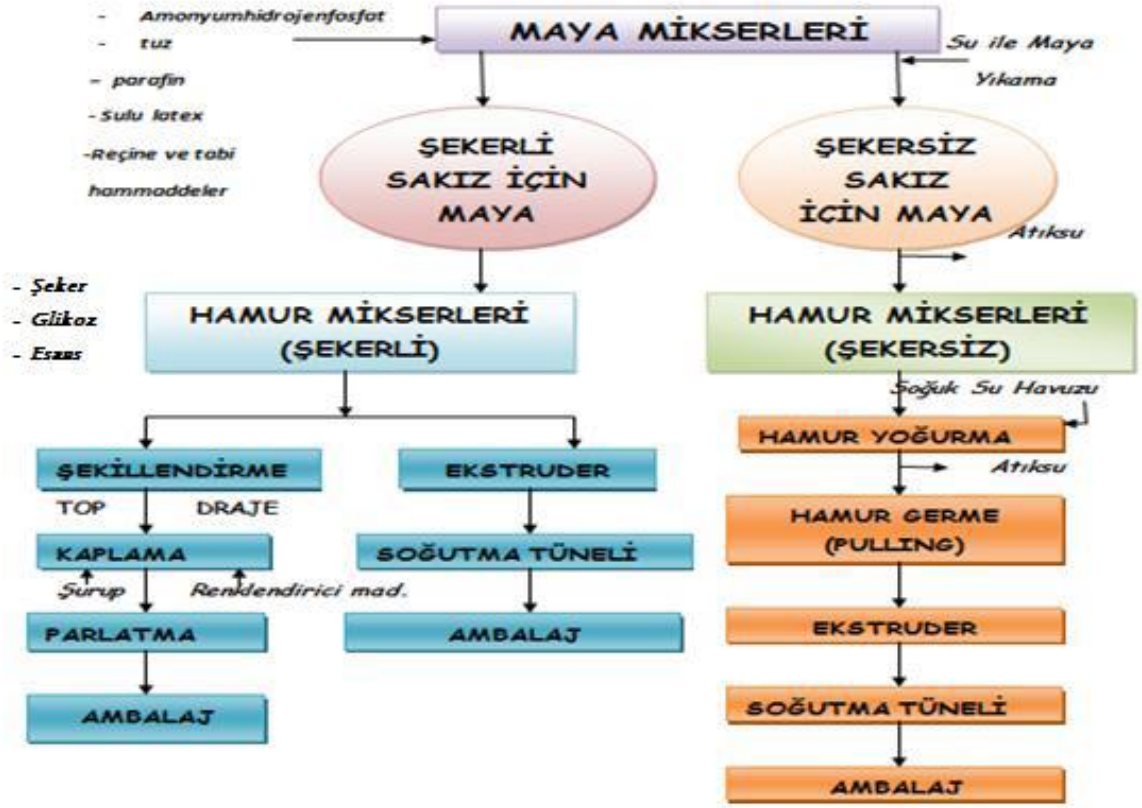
- Amonyumhidrojenfosfat
- tuz
- parafin
- Sulu latex
-Reçine ve tabi hammaddeler

MAYA MİKSERLERİ

Su ile Maya Yıkama

ŞEKERLİ SAKIZ İÇİN MAYA

ŞEKERSİZ SAKIZ İÇİN MAYA

Atıksu

- Şeker
- Glikoz
- Esans

HAMUR MİKSERLERİ (ŞEKERLİ)

HAMUR MİKSERLERİ (ŞEKERSİZ)

Soğuk Su Havuzu

HAMUR YOĞURMA

Atıksu

ŞEKİLLENDİRME

TOP DRAJE

EKSTRUDER

HAMUR GERME (PULLING)

KAPLAMA

Şurup Renkdendirici mad.

SOĞUTMA TÜNELİ

PARLATMA

AMBALAJ

EKSTRUDER

AMBALAJ

SOĞUTMA TÜNELİ

AMBALAJ